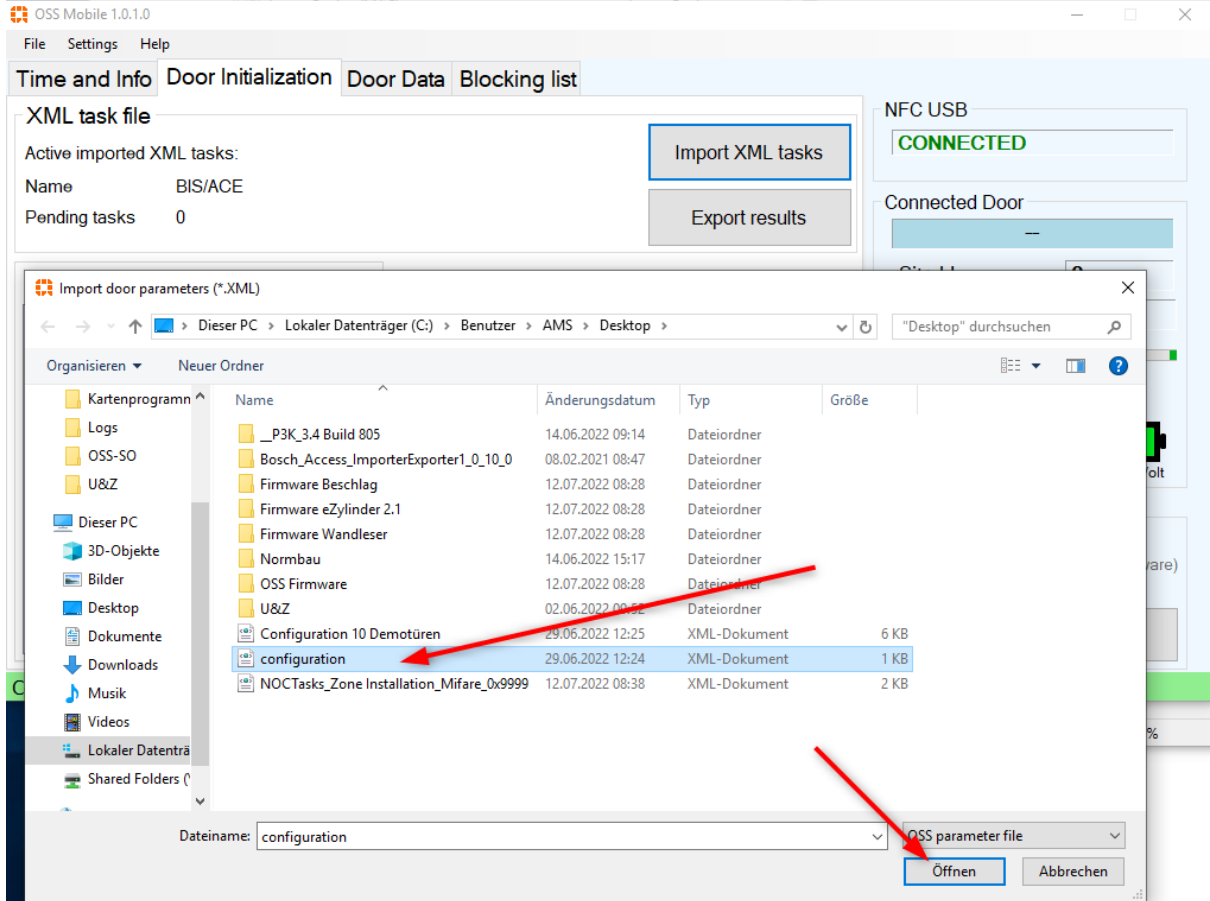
OSS Mobile 1.0.1.0

File Settings Help

Time and Info | Door Initialization | Door Data | Blocking list

XML task file

Active imported XML tasks:

Name BIS/ACE

Pending tasks 0

Import XML tasks

Export results

NFC USB

CONNECTED

Connected Door

--

Import door parameters (*.XML)

Dieser PC > Lokaler Datenträger (C:) > Benutzer > AMS > Desktop >

"Desktop" durchsuchen

Organisieren ▾ Neuer Ordner

Kartenprogramn
Logs
OSS-SO
U&Z
Dieser PC
3D-Objekte
Bilder
Desktop
Dokumente
Downloads
Musik
Videos
Lokaler Datenträ
Shared Folders (

| Name | Änderungsdatum | Typ | Größe |
|---|---|---|---|
| __P3K_3.4 Build 805 | 14.06.2022 09:14 | Dateiordner | |
| Bosch_Access_ImporterExporter1_0_10_0 | 08.02.2021 08:47 | Dateiordner | |
| Firmware Beschlag | 12.07.2022 08:28 | Dateiordner | |
| Firmware eZylinder 2.1 | 12.07.2022 08:28 | Dateiordner | |
| Firmware Wandleser | 12.07.2022 08:28 | Dateiordner | |
| Normbau | 14.06.2022 15:17 | Dateiordner | |
| OSS Firmware | 12.07.2022 08:28 | Dateiordner | |
| U&Z | 02.06.2022 09:52 | Dateiordner | |
| Configuration 10 Demotüren | 29.06.2022 12:25 | XML-Dokument | 6 KB |
| configuration | 29.06.2022 12:24 | XML-Dokument | 1 KB |
| NOCTasks_Zone Installation_Mifare_0x9999 | 12.07.2022 08:38 | XML-Dokument | 2 KB |

Dateiname: configuration

OSS parameter file

Öffnen Abbrechen

Volt

ware)

%